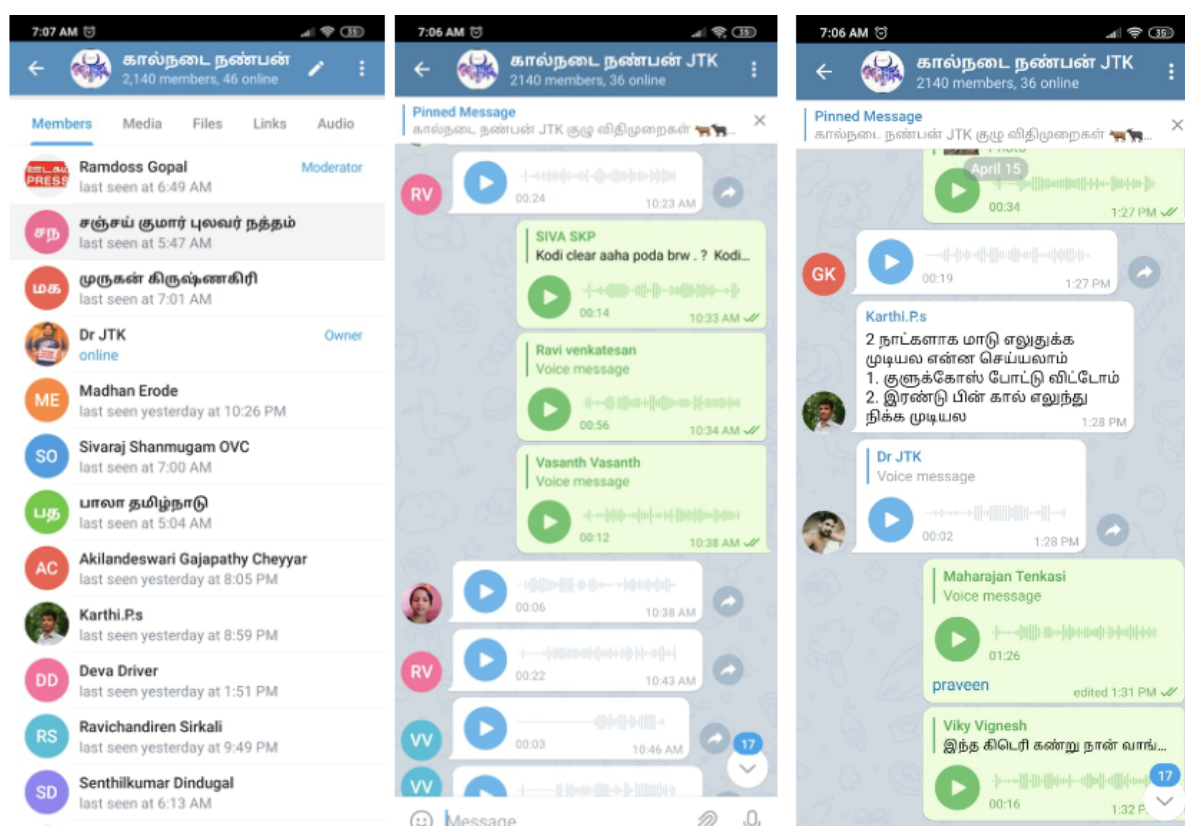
7:07 AM 35
கால்நடை நண்பன்
2,140 members, 46 online

Members Media Files Links Audio

Ramdoss Gopal
last seen at 6:49 AM
Moderator

சந
சஞ்சய் குமார் புலவர் நத்தம்
last seen at 5:47 AM

மக
முருகன் கிருஷ்ணகிரி
last seen at 7:01 AM

Dr JTK
online
Owner

ME
Madhan Erode
last seen yesterday at 10:26 PM

SO
Sivaraj Shanmugam OVC
last seen at 7:00 AM

பத
பாலா தமிழ்நாடு
last seen at 5:04 AM

AC
Akilandeswari Gajapathy Cheyyar
last seen yesterday at 8:05 PM

Karthi.P.s
last seen yesterday at 8:59 PM

DD
Deva Driver
last seen yesterday at 1:51 PM

RS
Ravichandiren Sirkali
last seen yesterday at 9:49 PM

SD
Senthilkumar Dindugal
last seen at 6:13 AM

7:06 AM 35
கால்நடை நண்பன் JTK
2140 members, 36 online

Pinned Message
கால்நடை நண்பன் JTK குழு விதிமுறைகள்

RV
00:24 10:23 AM

SIVA SKP
Kodi clear aaha poda brw . ? Kodi...
00:14 10:33 AM

Ravi venkatesan
Voice message
00:56 10:34 AM

Vasanth Vasanth
Voice message
00:12 10:38 AM

00:06 10:38 AM

RV
00:22 10:43 AM

VV
00:03 10:46 AM

VV
17

Message

7:06 AM 35
கால்நடை நண்பன் JTK
2140 members, 36 online

Pinned Message
கால்நடை நண்பன் JTK குழு விதிமுறைகள்

April 15
00:34 1:27 PM

GK
00:19 1:27 PM

Karthi.P.s
2 நாட்களாக மாடு எலுதுக்க முடியல என்ன செய்யலாம்
1. குளுக்கோஸ் போட்டு விட்டோம்
2. இரண்டு பின் கால் எலுந்து நிக்க முடியல
1:28 PM

Dr JTK
Voice message
00:02 1:28 PM

Maharajan Tenkasi
Voice message
01:26
praveen
edited 1:31 PM

Viky Vignesh
இந்த கிடெரி கண்று நான் வாங்...
00:16 1:32 P
17